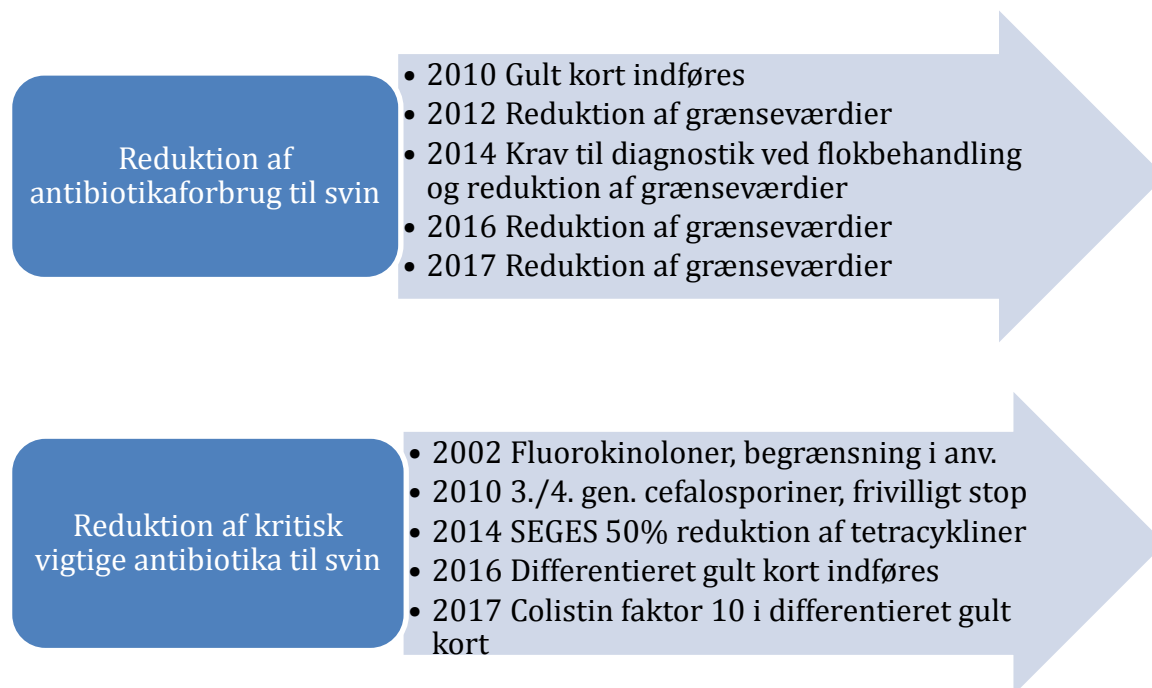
Reduktion af antibiotikaforbrug til svin

• 2010 Gult kort indføres
• 2012 Reduktion af grænseværdier
• 2014 Krav til diagnostik ved flokbehandling og reduktion af grænseværdier
• 2016 Reduktion af grænseværdier
• 2017 Reduktion af grænseværdier

Reduktion af kritisk vigtige antibiotika til svin

• 2002 Fluorokinoloner, begrænsning i anv.
• 2010 3./4. gen. cefalosporiner, frivilligt stop
• 2014 SEGES 50% reduktion af tetracykliner
• 2016 Differentieret gult kort indføres
• 2017 Colistin faktor 10 i differentieret gult kort